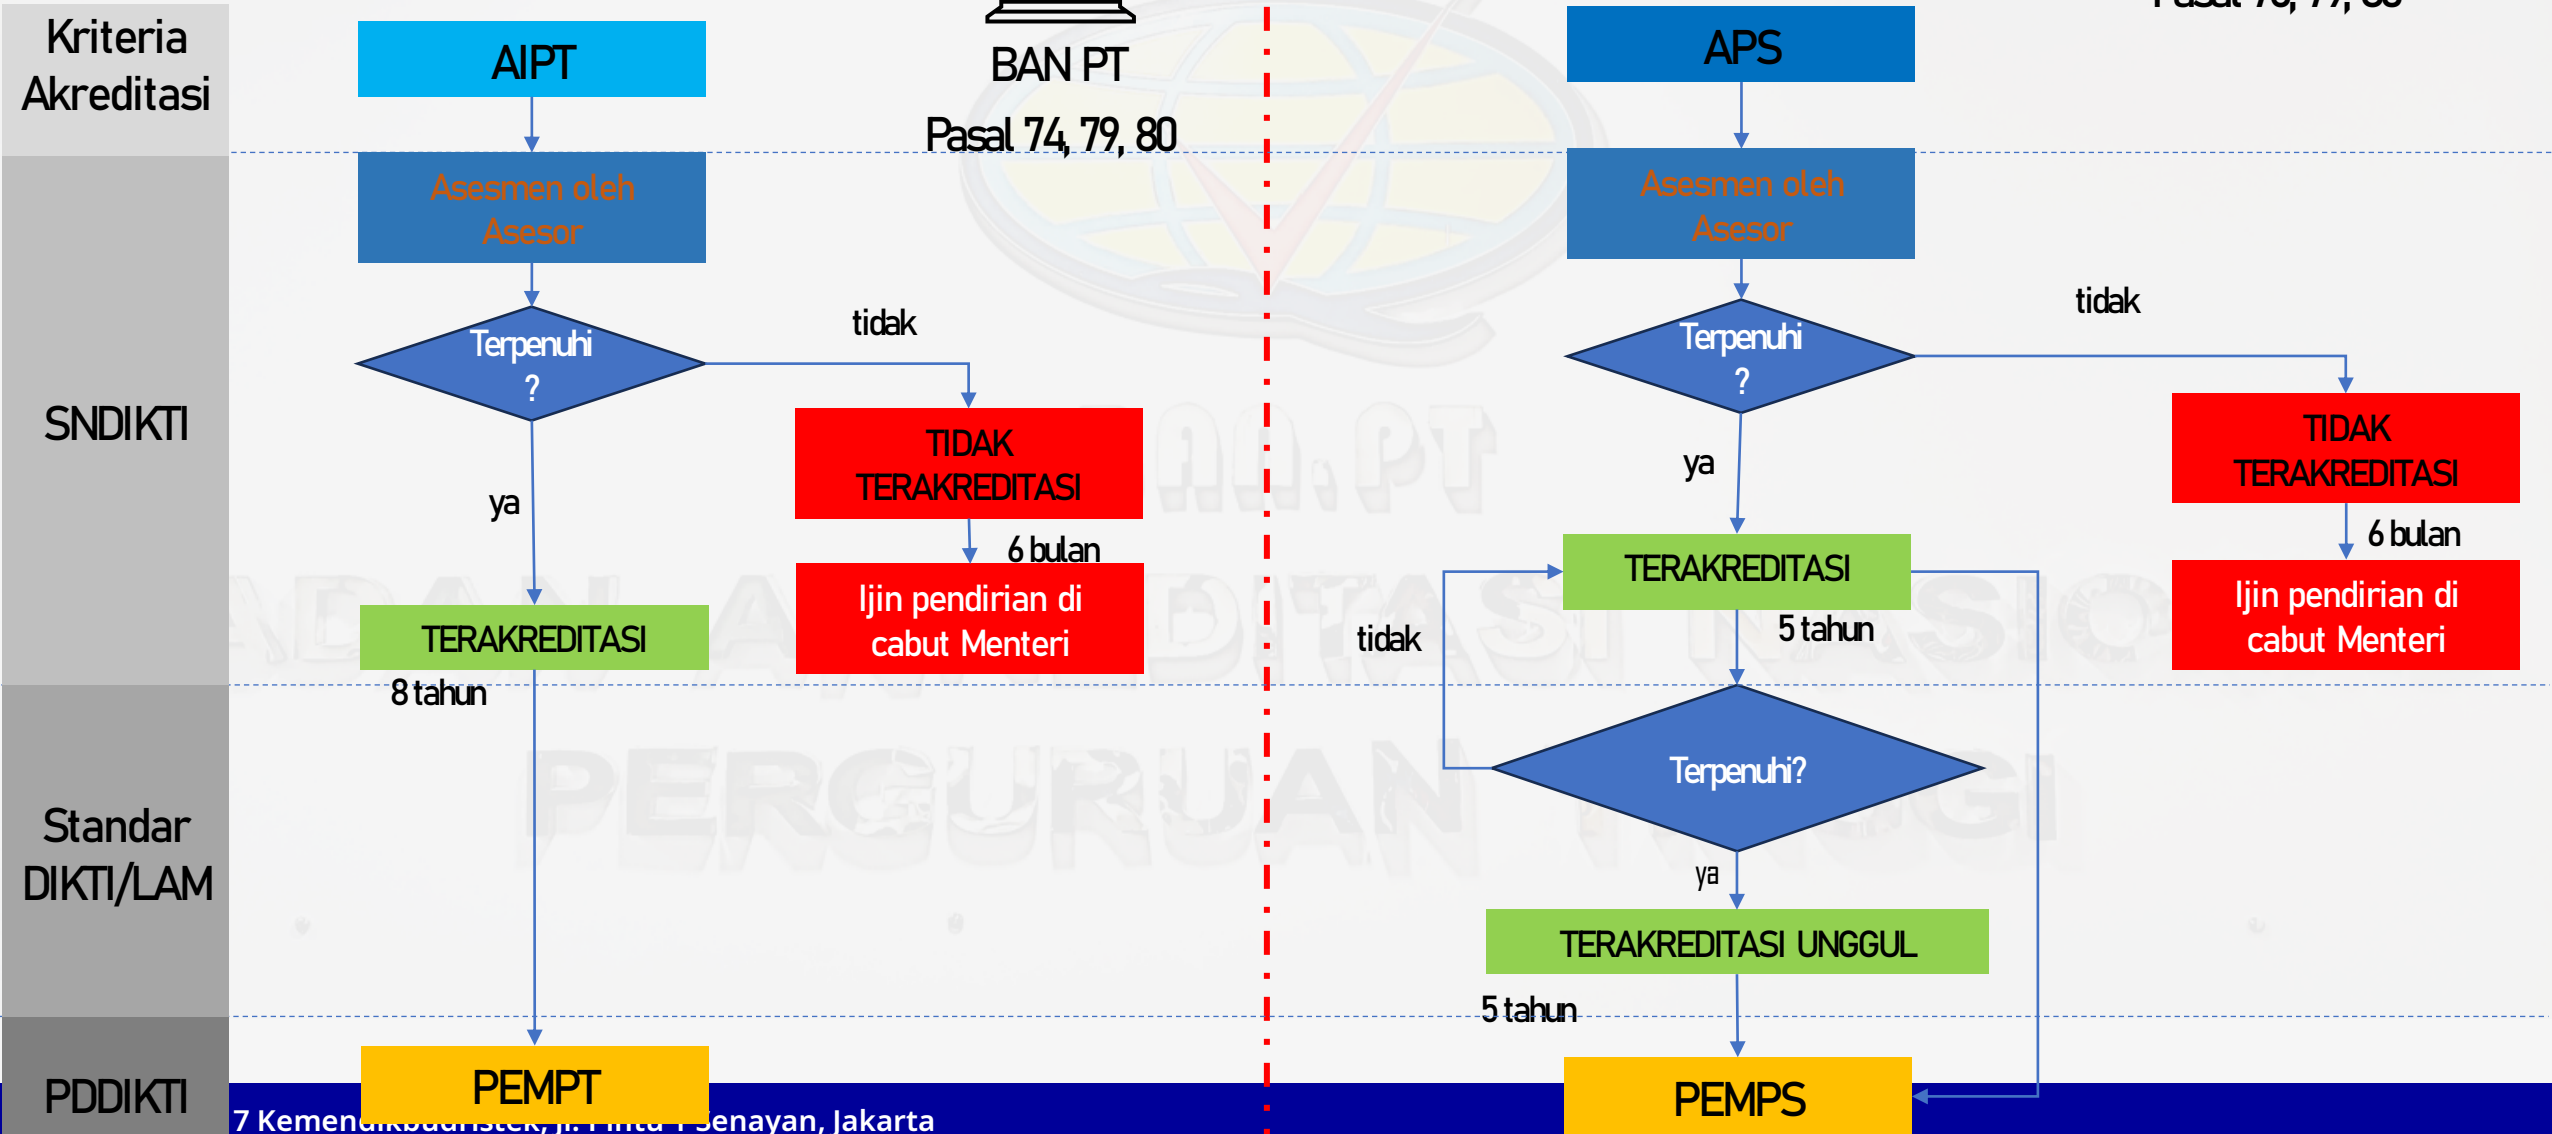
Kriteria Akreditasi

SNDIKTI

Standar DIKTI/LAM

PDDIKTI

AIPT

BAN PT

Pasal 74, 79, 80

Asesmen oleh Asesor

Terpenuhi ?

tidak

TIDAK TERAKREDITASI

6 bulan

Ijin pendirian di cabut Menteri

ya

TERAKREDITASI

8 tahun

PEMPT

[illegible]7 Kemen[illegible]. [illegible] Senayan, Jakarta

Pasal 78, 79, 80

APS

Asesmen oleh Asesor

Terpenuhi ?

tidak

TIDAK TERAKREDITASI

6 bulan

Ijin pendirian di cabut Menteri

ya

TERAKREDITASI

5 tahun

tidak

Terpenuhi?

ya

TERAKREDITASI UNGGUL

5 tahun

PEMPS